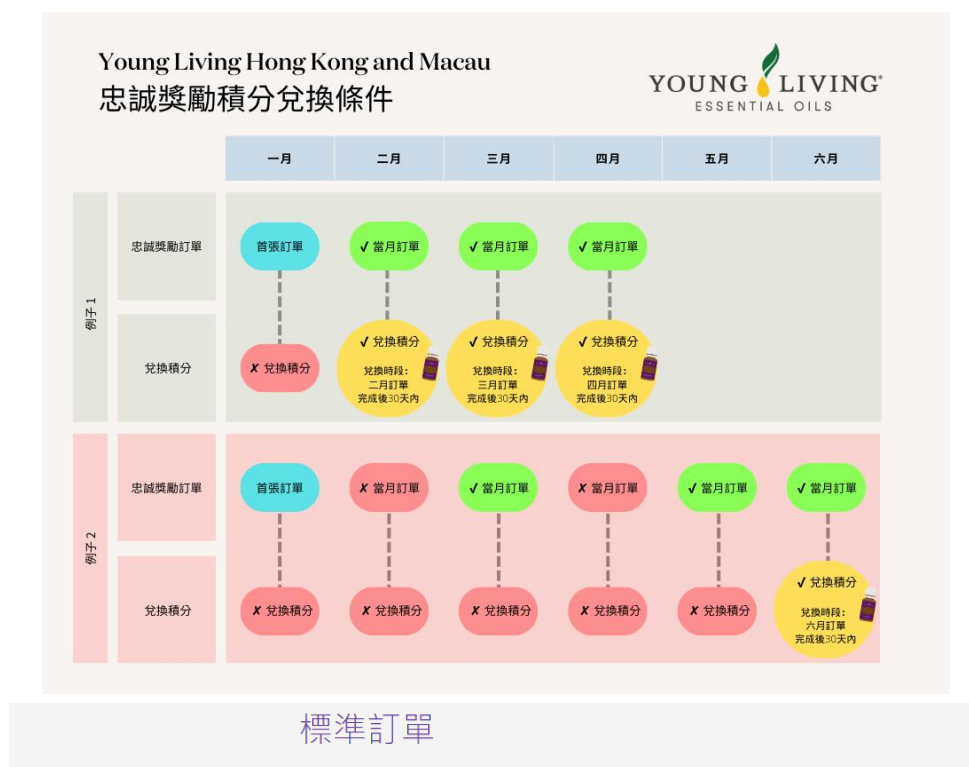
Young Living Hong Kong and Macau
忠誠獎勵積分兌換條件

YOUNG LIVING®
ESSENTIAL OILS

| | | 一月 | 二月 | 三月 | 四月 | 五月 | 六月 |
|---|---|---|---|---|---|---|---|
| 例子 1 | 忠誠獎勵訂單 | 首張訂單 | ✔ 當月訂單 | ✔ 當月訂單 | ✔ 當月訂單 | | |
| | 兌換積分 | ✘ 兌換積分 | ✔ 兌換積分 兌換時段：二月訂單完成後30天內 | ✔ 兌換積分 兌換時段：三月訂單完成後30天內 | ✔ 兌換積分 兌換時段：四月訂單完成後30天內 | | |
| 例子 2 | 忠誠獎勵訂單 | 首張訂單 | ✘ 當月訂單 | ✔ 當月訂單 | ✘ 當月訂單 | ✔ 當月訂單 | ✔ 當月訂單 |
| | 兌換積分 | ✘ 兌換積分 | ✘ 兌換積分 | ✘ 兌換積分 | ✘ 兌換積分 | ✘ 兌換積分 | ✔ 兌換積分 兌換時段：六月訂單完成後30天內 |

標準訂單